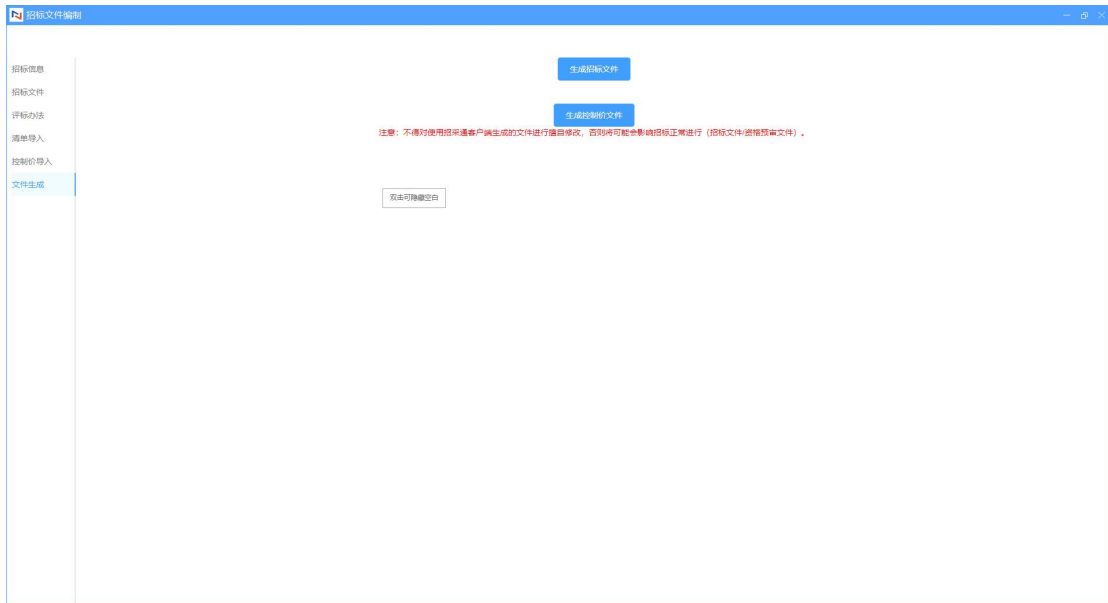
招标文件编制

招标信息
招标文件
评标办法
清单导入
控制价导入
文件生成

生成招标文件

生成控制价文件

注意：不得对使用招采通客户端生成的文件进行擅自修改，否则将可能会影响招标正常进行（招标文件/资格预审文件）。

双击可隐藏空白